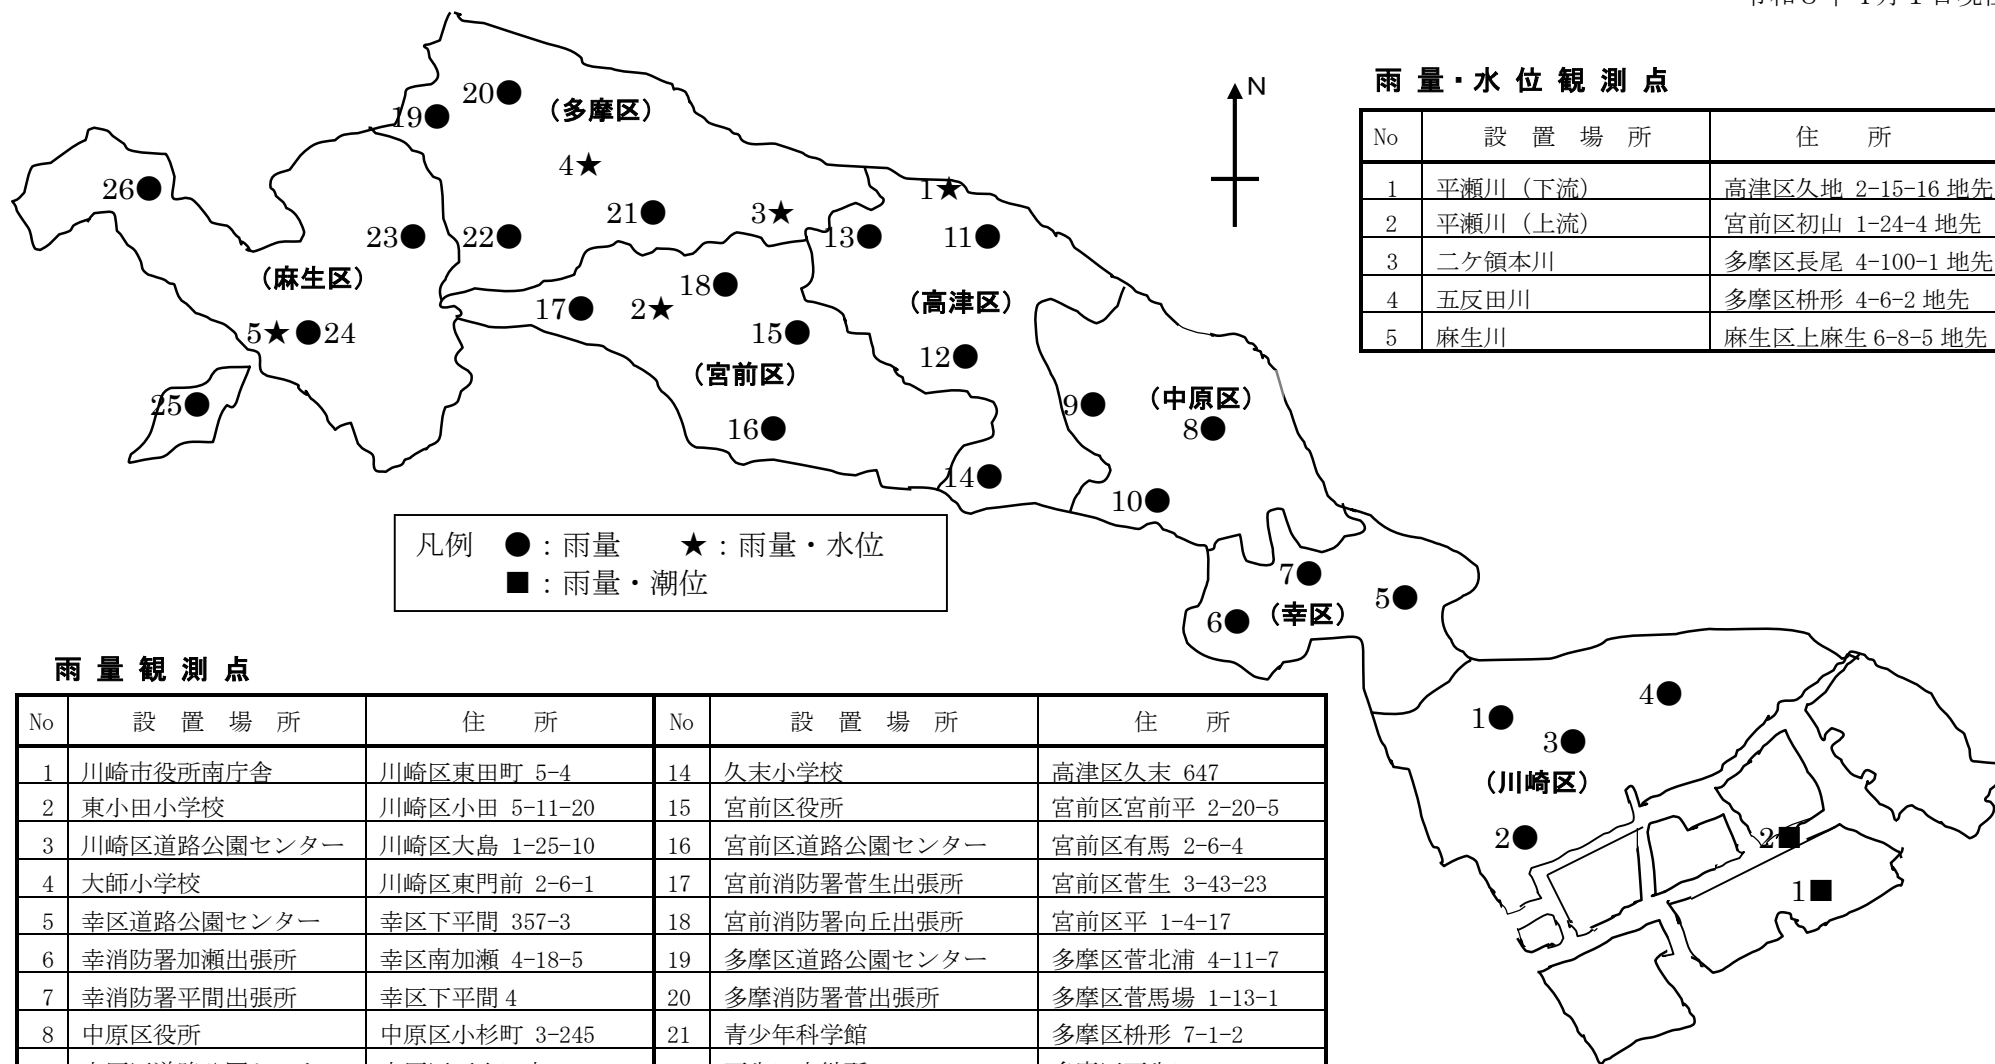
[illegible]

N

20● （多摩区）
19●
4★
26●
21● 3★
1★
23● 22●
13● 11●
（麻生区）
18●
17● 2★
（高津区）
5★ ●24
15●
12●
（宮前区）
25●
9● （中原区）
8●
16●
14●
10●

凡例 ●：雨量 ★：雨量・水位
■：雨量・潮位

7●
5●
6● （幸区）

4●
1●
3●
（川崎区）
2●
2■
1■

雨 量・水 位 観 測 点

| No | 設 置 場 所 | 住 所 |
|---|---|---|
| 1 | 平瀬川（下流） | 高津区久地 2-15-16 地先 |
| 2 | 平瀬川（上流） | 宮前区初山 1-24-4 地先 |
| 3 | 二ケ領本川 | 多摩区長尾 4-100-1 地先 |
| 4 | 五反田川 | 多摩区枡形 4-6-2 地先 |
| 5 | 麻生川 | 麻生区上麻生 6-8-5 地先 |

雨 量 観 測 点

| No | 設 置 場 所 | 住 所 | No | 設 置 場 所 | 住 所 |
|---|---|---|---|---|---|
| 1 | 川崎市役所南庁舎 | 川崎区東田町 5-4 | 14 | 久末小学校 | 高津区久末 647 |
| 2 | 東小田小学校 | 川崎区小田 5-11-20 | 15 | 宮前区役所 | 宮前区宮前平 2-20-5 |
| 3 | 川崎区道路公園センター | 川崎区大島 1-25-10 | 16 | 宮前区道路公園センター | 宮前区有馬 2-6-4 |
| 4 | 大師小学校 | 川崎区東門前 2-6-1 | 17 | 宮前消防署菅生出張所 | 宮前区菅生 3-43-23 |
| 5 | 幸区道路公園センター | 幸区下平間 357-3 | 18 | 宮前消防署向丘出張所 | 宮前区平 1-4-17 |
| 6 | 幸消防署加瀬出張所 | 幸区南加瀬 4-18-5 | 19 | 多摩区道路公園センター | 多摩区菅北浦 4-11-7 |
| 7 | 幸消防署平間出張所 | 幸区下平間 4 | 20 | 多摩消防署菅出張所 | 多摩区菅馬場 1-13-1 |
| 8 | 中原区役所 | 中原区小杉町 3-245 | 21 | 青少年科学館 | 多摩区枡形 7-1-2 |
| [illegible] | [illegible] | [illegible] | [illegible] | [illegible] | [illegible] |